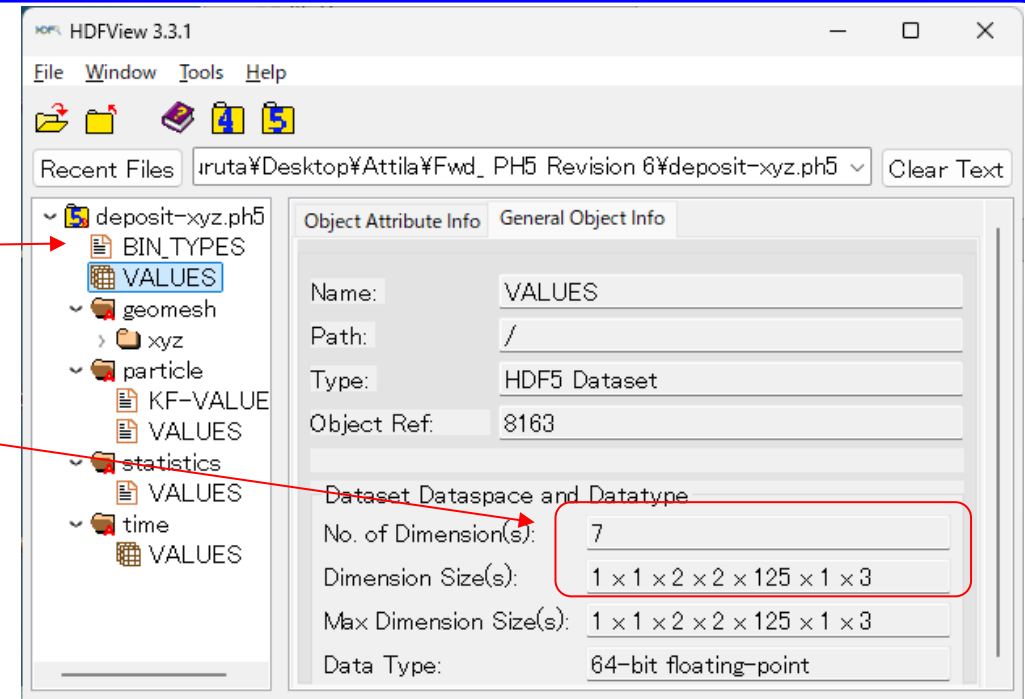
HDFView 3.3.1

File Window Tools Help

Recent Files uruta¥Desktop¥Attila¥Fwd_ PH5 Revision 6¥deposit-xyz.ph5 Clear Text

deposit-xyz.ph5
BIN_TYPES
VALUES
geomesh
xyz
particle
KF-VALUE
VALUES
statistics
VALUES
time
VALUES

Object Attribute Info General Object Info

Name: VALUES
Path: /
Type: HDF5 Dataset
Object Ref: 8163

Dataset Dataspace and Datatype
No. of Dimension(s): 7
Dimension Size(s): 1 × 1 × 2 × 2 × 125 × 1 × 3
Max Dimension Size(s): 1 × 1 × 2 × 2 × 125 × 1 × 3
Data Type: 64-bit floating-point